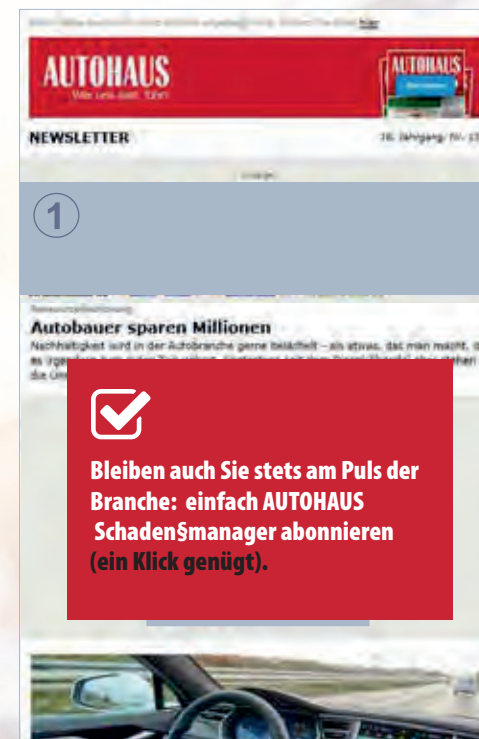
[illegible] hier

AUTOHAUS
Wie uns das fährt

AUTOHAUS

NEWSLETTER

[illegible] Jahrgang, Nr. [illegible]

Anzeige

1

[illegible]

Autobauer sparen Millionen

Nachhaltigkeit wird in der Autobranche gerne belächelt – als etwas, das man macht, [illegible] es irgendwann zum guten Ton gehört. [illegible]

Bleiben auch Sie stets am Puls der Branche: einfach AUTOHAUS Schaden§manager abonnieren (ein Klick genügt).